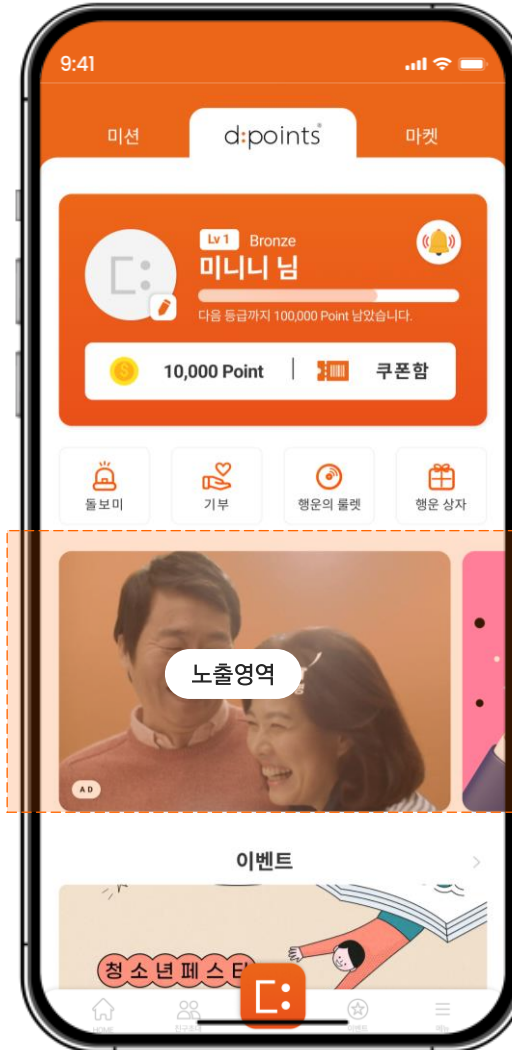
9:41

미션
d:points
마켓

Lv 1 Bronze
미니니 님
다음 등급까지 100,000 Point 남았습니다.

10,000 Point
쿠폰함

돌보미
기부
행운의 룰렛
행운 상자

노출영역
AD

이벤트

청 소 년 페 스 티

HOME
친구초대
이벤트
메뉴